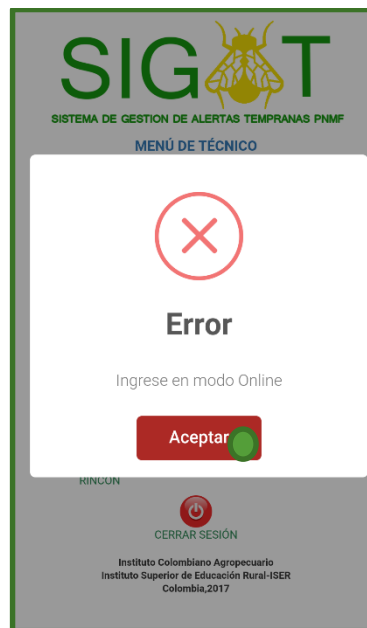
SIG T

SISTEMA DE GESTION DE ALERTAS TEMPRANAS PNMF

MENÚ DE TÉCNICO

Error

Ingrese en modo Online

Aceptar

RINCON

CERRAR SESIÓN

Instituto Colombiano Agropecuario
Instituto Superior de Educación Rural-ISER
Colombia,2017